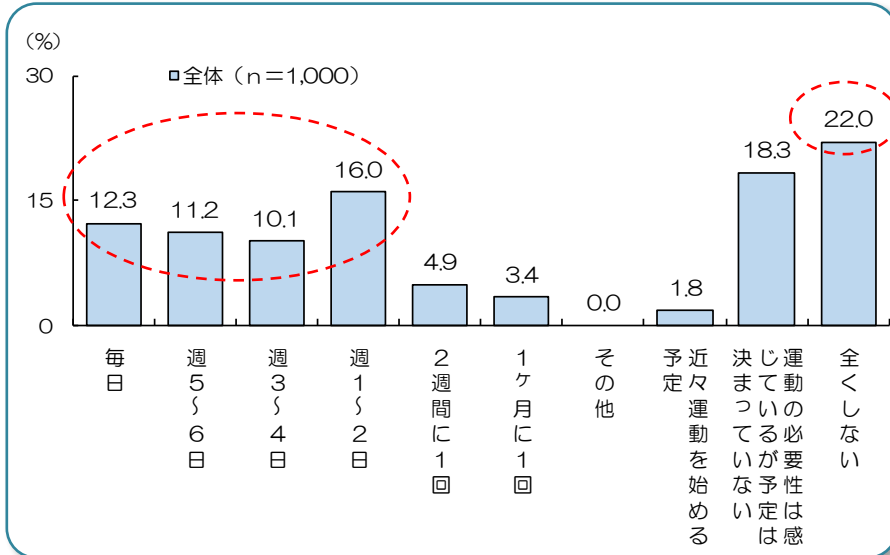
(%)
30
15
0

全体(n=1,000)

12.3
11.2
10.1
16.0
4.9
3.4
0.0
1.8
18.3
22.0

毎日
週5~6日
週3~4日
週1~2日
2週間に1回
1ヶ月に1回
その他
近々運動を始める予定
運動の必要性は感じているが予定は決まっていない
全くしない